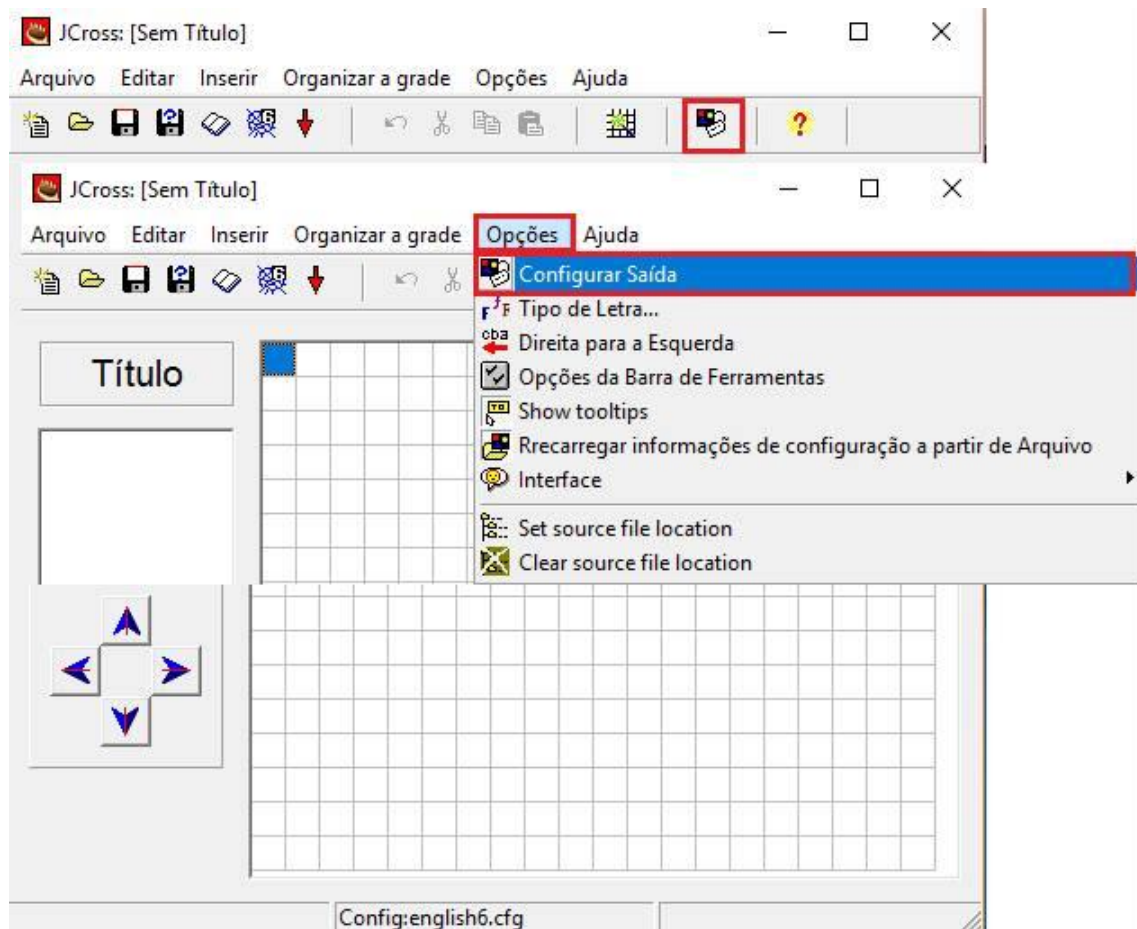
JCross: [Sem Título]

Arquivo Editar Inserir Organizar a grade Opções Ajuda

JCross: [Sem Título]

Arquivo Editar Inserir Organizar a grade Opções Ajuda

Configurar Saída
Tipo de Letra...
Direita para a Esquerda
Opções da Barra de Ferramentas
Show tooltips
Rrecarregar informações de configuração a partir de Arquivo
Interface
Set source file location
Clear source file location

Título

Config:english6.cfg